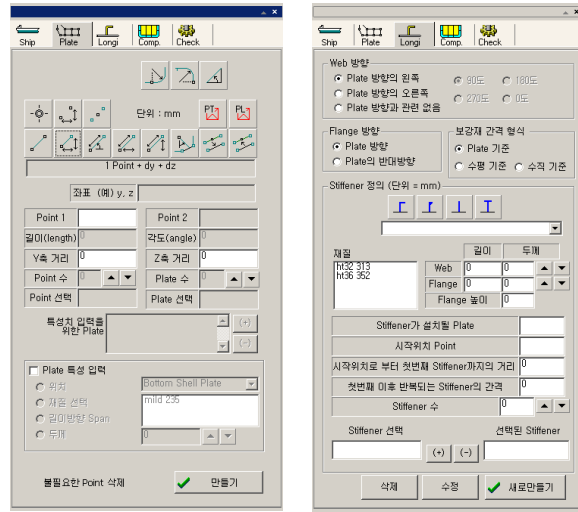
Ship Plate Longi Comp. Check

단위 : mm

PT PL

1 Point + dy + dz

좌표 (예) y, z

Point 1 | Point 2
길이(length) 0 | 각도(angle) 0
Y축 거리 0 | Z축 거리 0
Point 수 0 | Plate 수 0
Point 선택 | Plate 선택

특성치 입력을 위한 Plate
(+)
(-)

Plate 특성 입력
위치 Bottom Shell Plate
재질 선택 mild 235
길이방향 Span
두께 0

불필요한 Point 삭제
만들기

Ship Plate Longi Comp. Check

Web 방향
Plate 방향의 왼쪽
Plate 방향의 오른쪽
Plate 방향과 관련 없음
90도 180도
270도 0도

Flange 방향
Plate 방향
Plate의 반대방향

보강재 간격 형식
Plate 기준
수평 기준 수직 기준

Stiffener 정의 (단위 = mm)

재질
ht32 313
ht36 352

| | 길이 | 두께 |
|---|---|---|
| Web | 0 | 0 |
| Flange | 0 | 0 |
| Flange 높이 | 0 | |

Stiffener가 설치될 Plate
시작위치 Point
시작위치로 부터 첫번째 Stiffener까지의 거리 0
첫번째 이후 반복되는 Stiffener의 간격 0
Stiffener 수 0

Stiffener 선택
선택된 Stiffener
(+) (-)

삭제 수정 새로만들기